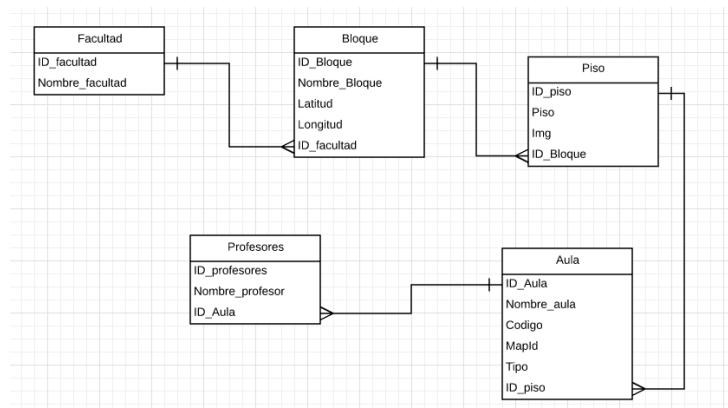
Facultad
ID_facultad
Nombre_facultad

Bloque
ID_Bloque
Nombre_Bloque
Latitud
Longitud
ID_facultad

Piso
ID_piso
Piso
Img
ID_Bloque

Profesores
ID_profesores
Nombre_profesor
ID_Aula

Aula
ID_Aula
Nombre_aula
Codigo
MapId
Tipo
ID_piso